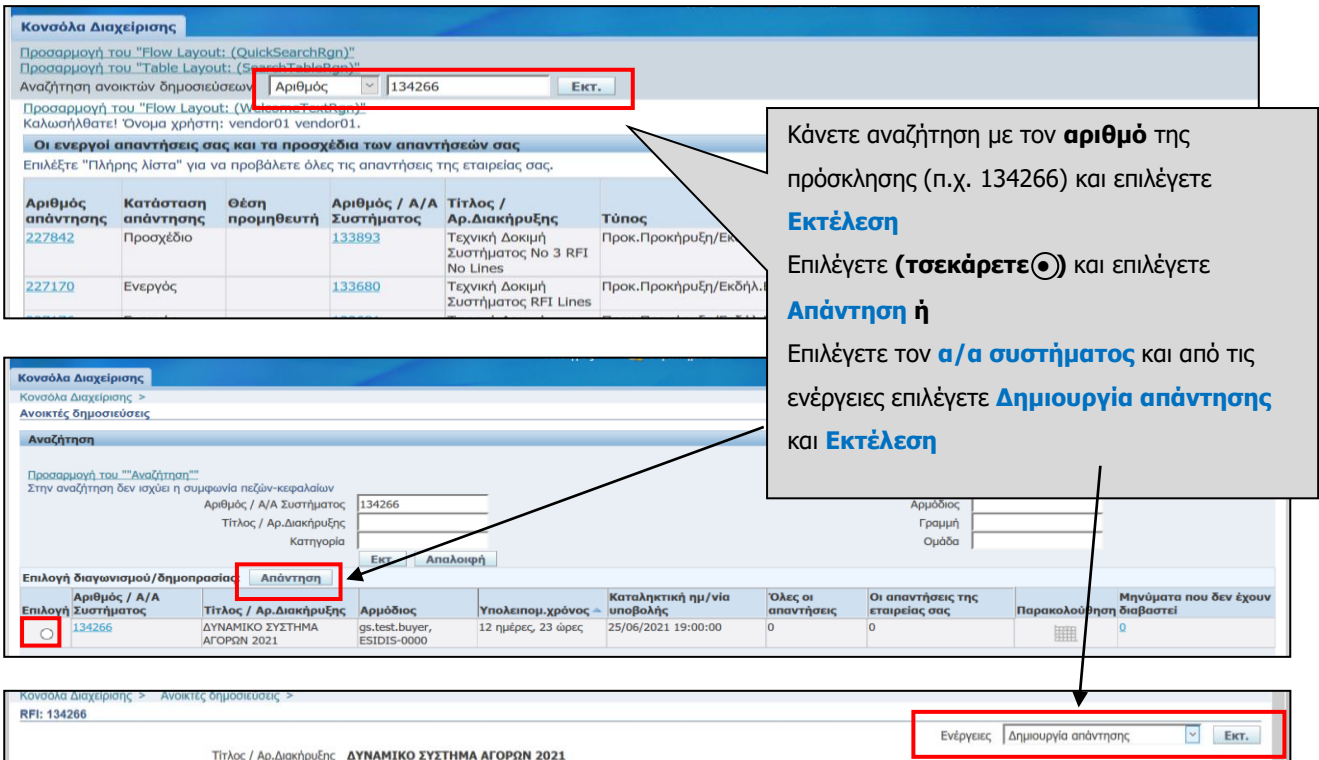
Κονσόλα Διαχείρισης

Προσαρμογή του "Flow Layout: (QuickSearchRgn)"
Προσαρμογή του "Table Layout: (SearchTableRgn)"
Αναζήτηση ανοικτών δημοσιεύσεων Αριθμός 134266 Εκτ.
Προσαρμογή του "Flow Layout: (WelcomeTextRgn)"
Καλωσήλθατε! Όνομα χρήστη: vendor01 vendor01.

Οι ενεργοί απαντήσεις σας και τα προσχέδια των απαντήσεών σας
Επιλέξτε "Πλήρης λίστα" για να προβάλετε όλες τις απαντήσεις της εταιρείας σας.

| Αριθμός απάντησης | Κατάσταση απάντησης | Θέση προμηθευτή | Αριθμός / Α/Α Συστήματος | Τίτλος / Αρ.Διακήρυξης | Τύπος |
|---|---|---|---|---|---|
| 227842 | Προσχέδιο | | 133893 | Τεχνική Δοκιμή Συστήματος No 3 RFI No Lines | Προκ.Προκήρυξη/Εκ |
| 227170 | Ενεργός | | 133680 | Τεχνική Δοκιμή Συστήματος RFI Lines | Προκ.Προκήρυξη/Εκδήλ. |

Κάνετε αναζήτηση με τον **αριθμό** της πρόσκλησης (π.χ. 134266) και επιλέγετε **Εκτέλεση**
Επιλέγετε **(τσεκάρετε◉)** και επιλέγετε **Απάντηση ή**
Επιλέγετε τον **α/α συστήματος** και από τις ενέργειες επιλέγετε **Δημιουργία απάντησης** και **Εκτέλεση**

Κονσόλα Διαχείρισης
Κονσόλα Διαχείρισης >
Ανοικτές δημοσιεύσεις

Αναζήτηση

Προσαρμογή του ""Αναζήτηση""
Στην αναζήτηση δεν ισχύει η συμφωνία πεζών-κεφαλαίων
Αριθμός / Α/Α Συστήματος 134266
Τίτλος / Αρ.Διακήρυξης
Κατηγορία
Αρμόδιος
Γραμμή
Ομάδα
Εκτ. Απαλοιφή

Επιλογή διαγωνισμού/δημοπρασίας: Απάντηση

| Επιλογή | Αριθμός / Α/Α Συστήματος | Τίτλος / Αρ.Διακήρυξης | Αρμόδιος | Υπολειπομ.χρόνος | Καταληκτική ημ/νία υποβολής | Όλες οι απαντήσεις | Οι απαντήσεις της εταιρείας σας | Παρακολούθηση | Μηνύματα που δεν έχουν διαβαστεί |
|---|---|---|---|---|---|---|---|---|---|
| ○ | 134266 | ΔΥΝΑΜΙΚΟ ΣΥΣΤΗΜΑ ΑΓΟΡΩΝ 2021 | gs.test.buyer, ESIDIS-0000 | 12 ημέρες, 23 ώρες | 25/06/2021 19:00:00 | 0 | 0 | | 0 |

Κονσόλα Διαχείρισης > Ανοικτές δημοσιεύσεις >
RFI: 134266
Ενέργειες Δημιουργία απάντησης Εκτ.
Τίτλος / Αρ.Διακήρυξης ΔΥΝΑΜΙΚΟ ΣΥΣΤΗΜΑ ΑΓΟΡΩΝ 2021